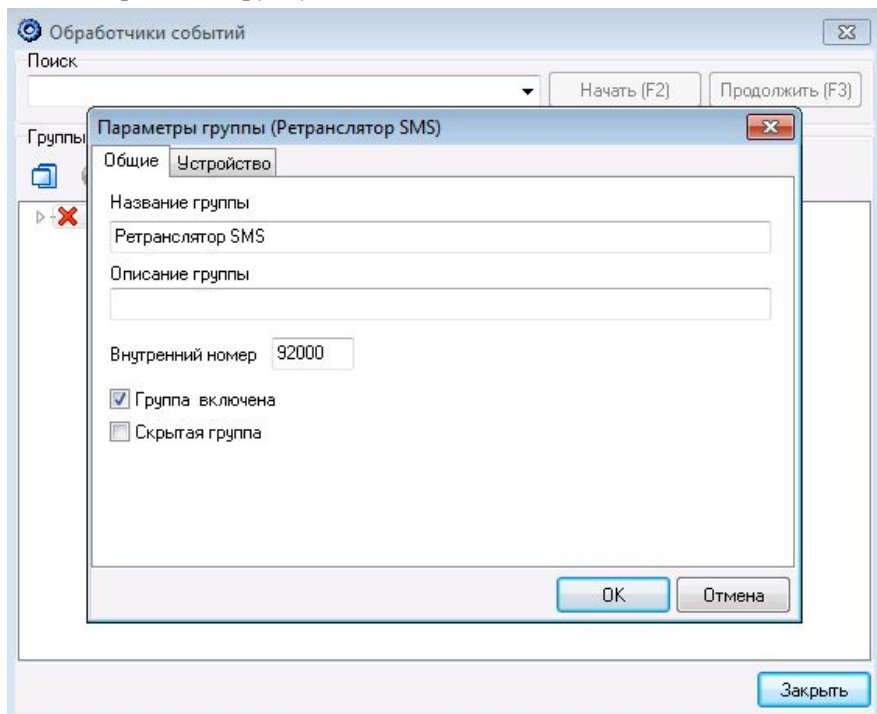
Обработчики событий

Поиск

Начать (F2)

Продолжить (F3)

Группы

Параметры группы (Ретранслятор SMS)

Общие

Устройство

Название группы

Ретранслятор SMS

Описание группы

Внутренний номер 92000

Группа включена

Скрытая группа

OK

Отмена

Закрыть